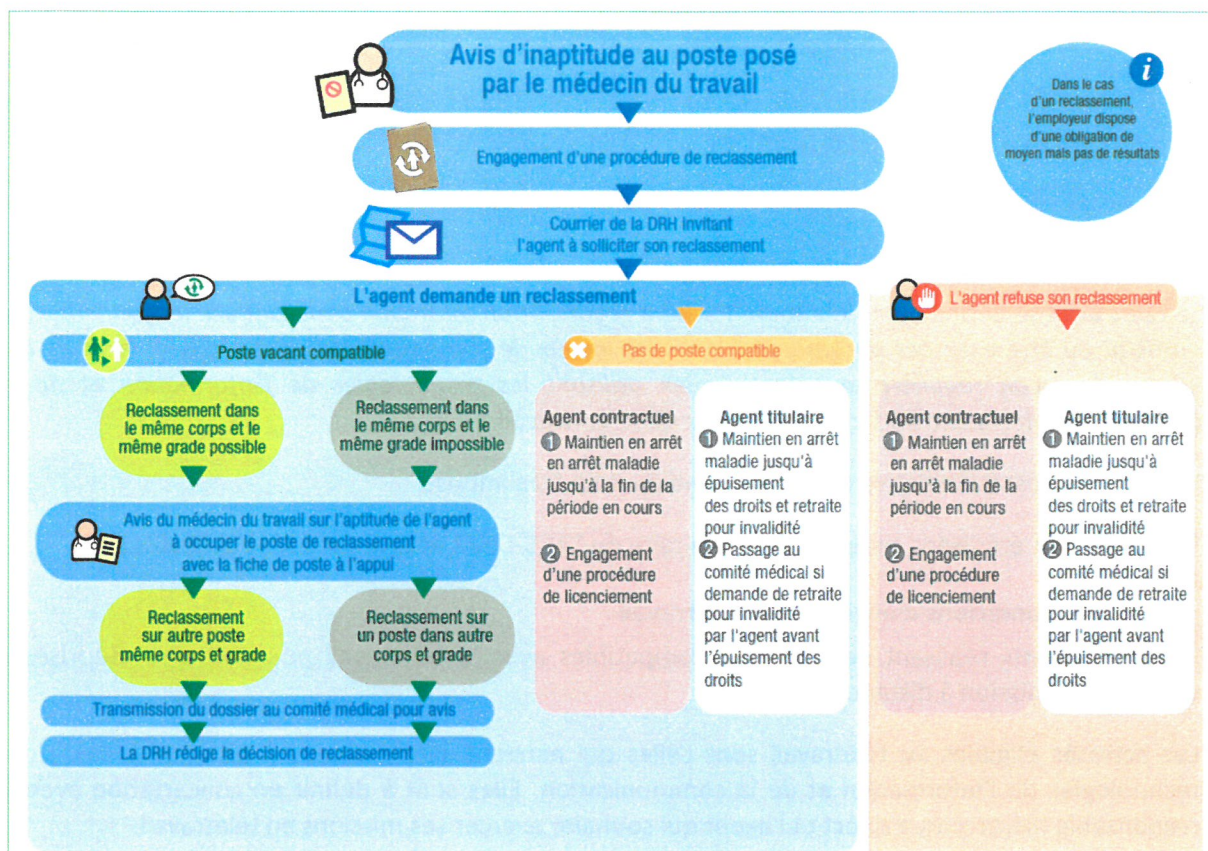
Avis d'inaptitude au poste posé par le médecin du travail

Dans le cas d'un reclassement, l'employeur dispose d'une obligation de moyen mais pas de résultats

Engagement d'une procédure de reclassement

Courrier de la DRH invitant l'agent à solliciter son reclassement

L'agent demande un reclassement

L'agent refuse son reclassement

Poste vacant compatible

Pas de poste compatible

Reclassement dans le même corps et le même grade possible

Reclassement dans le même corps et le même grade impossible

Agent contractuel
❶ Maintien en arrêt en arrêt maladie jusqu'à la fin de la période en cours
❷ Engagement d'une procédure de licenciement

Agent titulaire
❶ Maintien en arrêt maladie jusqu'à épuisement des droits et retraite pour invalidité
❷ Passage au comité médical si demande de retraite pour invalidité par l'agent avant l'épuisement des droits

Agent contractuel
❶ Maintien en arrêt en arrêt maladie jusqu'à la fin de la période en cours
❷ Engagement d'une procédure de licenciement

Agent titulaire
❶ Maintien en arrêt maladie jusqu'à épuisement des droits et retraite pour invalidité
❷ Passage au comité médical si demande de retraite pour invalidité par l'agent avant l'épuisement des droits

Avis du médecin du travail sur l'aptitude de l'agent à occuper le poste de reclassement avec la fiche de poste à l'appui

Reclassement sur autre poste même corps et grade

Reclassement sur un poste dans autre corps et grade

Transmission du dossier au comité médical pour avis

La DRH rédige la décision de reclassement